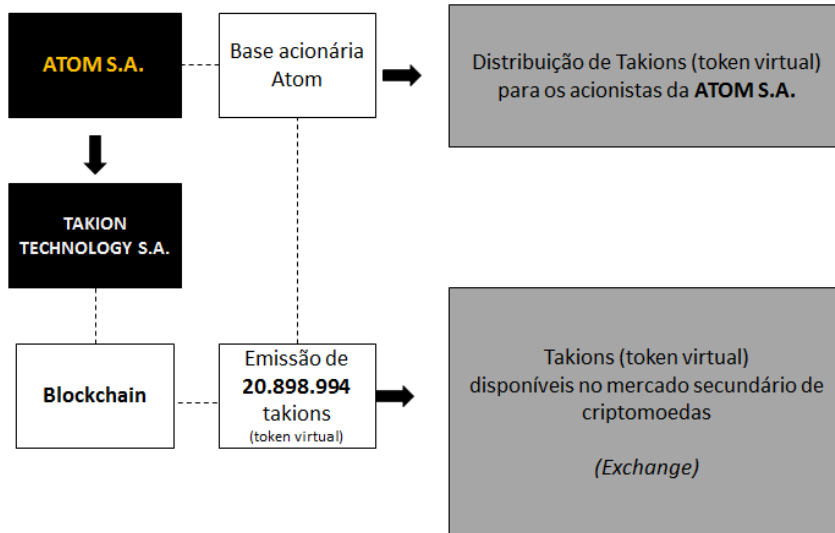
ATOM S.A.

Base acionária Atom

Distribuição de Takions (token virtual) para os acionistas da **ATOM S.A.**

TAKION TECHNOLOGY S.A.

Blockchain

Emissão de **20.898.994** takions (token virtual)

Takions (token virtual) disponíveis no mercado secundário de criptomoedas

*(Exchange)*